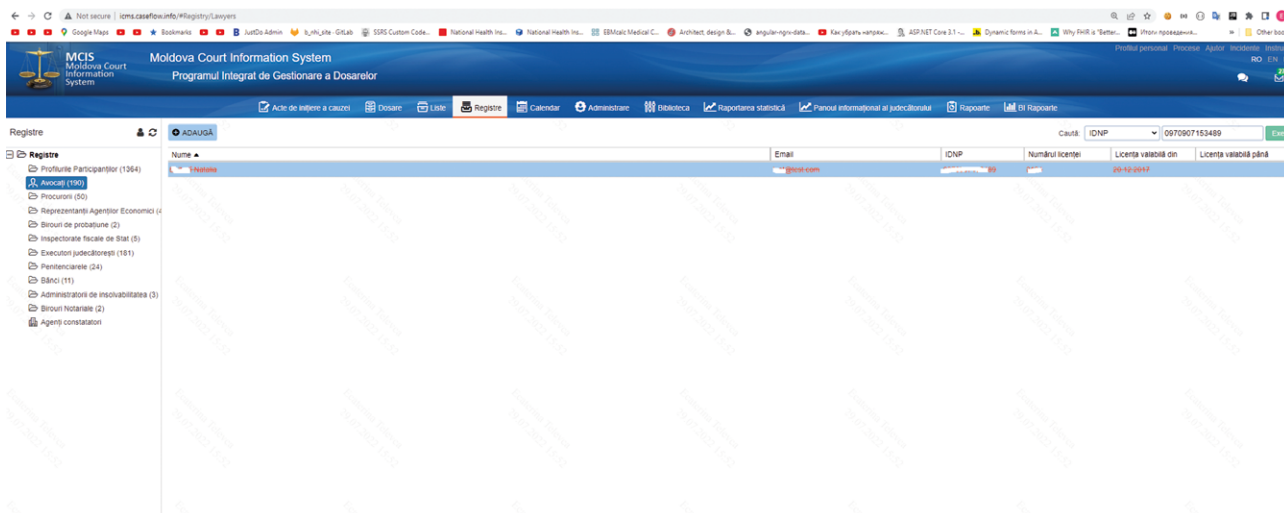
Not secure | icms.caseflow.info/#Registry/Lawyers

Google Maps Bookmarks JustDo Admin b_nhi_site · GitLab SSRS Custom Code... National Health Ins... National Health Ins... EBMcalc Medical C... Architect, design &... angular-ngrx-data... Как убрать напряж... ASP.NET Core 3.1 -... Dynamic forms in A... Why FHIR is "Better... Итоги проведения... Other boo

MCIS Moldova Court Information System

Moldova Court Information System
Programul Integrat de Gestionare a Dosarelor

Profilul personal Procese Ajutor Incidente Instru
RO EN

Acte de inițiere a cauzei Dosare Liste Registre Calendar Administrare Biblioteca Raportarea statistică Panoul informațional al judecătorului Rapoarte BI Rapoarte

Registre

ADAUGĂ

Caută: IDNP 0970907153489

Registre
Profilurile Participanților (1364)
Avocații (190)
Procurorii (50)
Reprezentanții Agenților Economici (4
Birouri de probațiune (2)
Inspectorate fiscale de Stat (5)
Executori judecătorești (181)
Penitenciarele (24)
Bănci (11)
Administratorii de insolvabilitatea (3)
Birouri Notariale (2)
Agenți constatatori

| Nume ▲ | Email | IDNP | Numărul licenței | Licența valabilă din | Licența valabilă până |
|---|---|---|---|---|---|
| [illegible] Natalia | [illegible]@est.com | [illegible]89 | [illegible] | 20.12.2017 | |